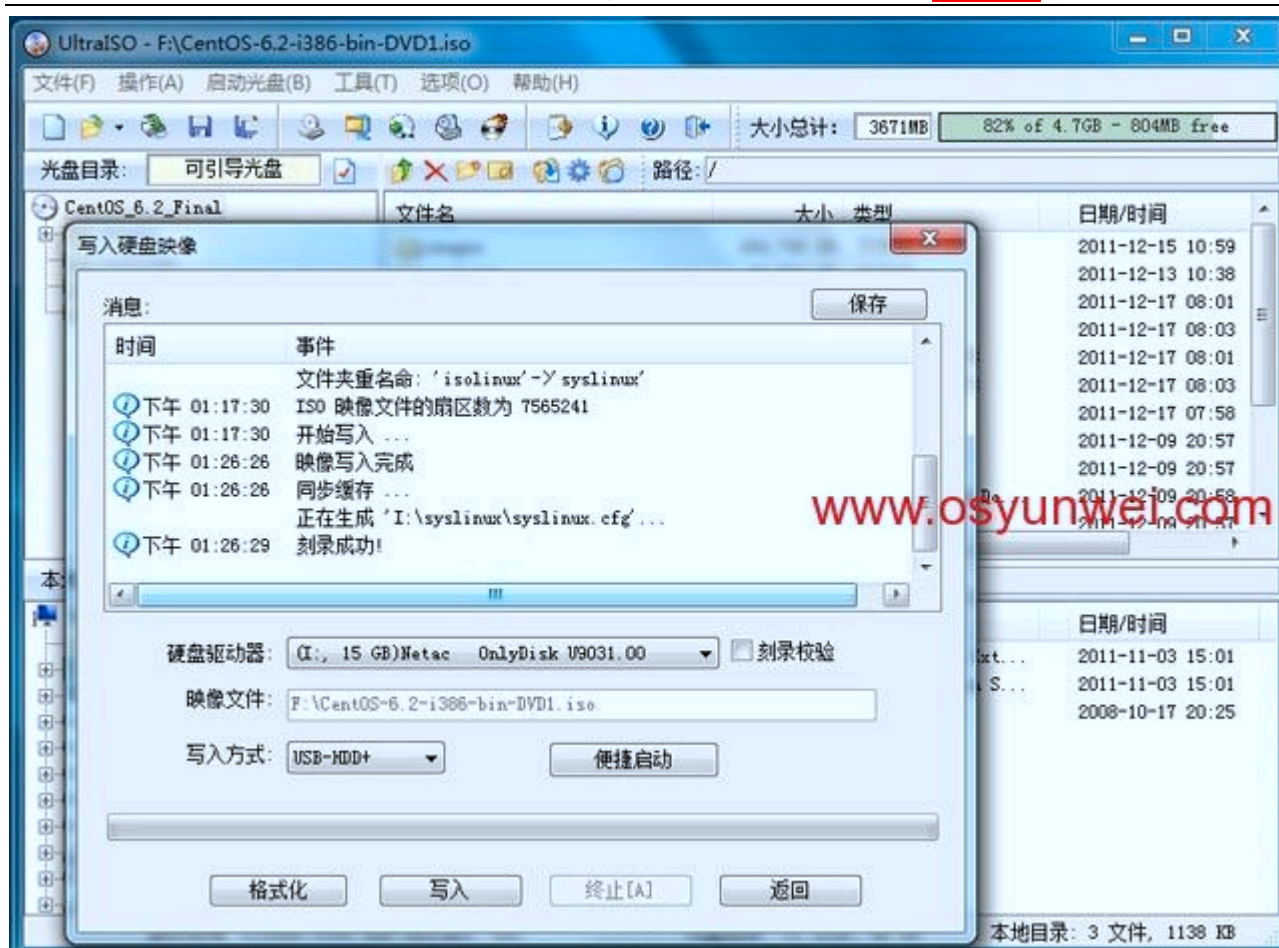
UltraISO - F:\CentOS-6.2-i386-bin-DVD1.iso

文件(F) 操作(A) 启动光盘(B) 工具(T) 选项(O) 帮助(H)

大小总计: 3671MB 82% of 4.7GB - 804MB free

光盘目录: 可引导光盘 路径: /

CentOS_6.2_Final

文件名 大小 类型 日期/时间

2011-12-15 10:59
2011-12-13 10:38
2011-12-17 08:01
2011-12-17 08:03
2011-12-17 08:01
2011-12-17 08:03
2011-12-17 07:58
2011-12-09 20:57
2011-12-09 20:57

写入硬盘映像

消息: 保存

| 时间 | 事件 |
|---|---|
| | 文件夹重名命: 'isolinux'->' syslinux' |
| 下午 01:17:30 | ISO 映像文件的扇区数为 7565241 |
| 下午 01:17:30 | 开始写入 ... |
| 下午 01:26:26 | 映像写入完成 |
| 下午 01:26:26 | 同步缓存 ... |
| | 正在生成 'I:\syslinux\syslinux.cfg'... |
| 下午 01:26:29 | 刻录成功! |

www.osyunwei.com

本

日期/时间
xt... 2011-11-03 15:01
S... 2011-11-03 15:01
2008-10-17 20:25

硬盘驱动器: (I:, 15 GB)Netac OnlyDisk U9031.00 刻录校验

映像文件: F:\CentOS-6.2-i386-bin-DVD1.iso

写入方式: USB-HDD+ 便捷启动

格式化 写入 终止[A] 返回

本地目录: 3 文件, 1138 KB